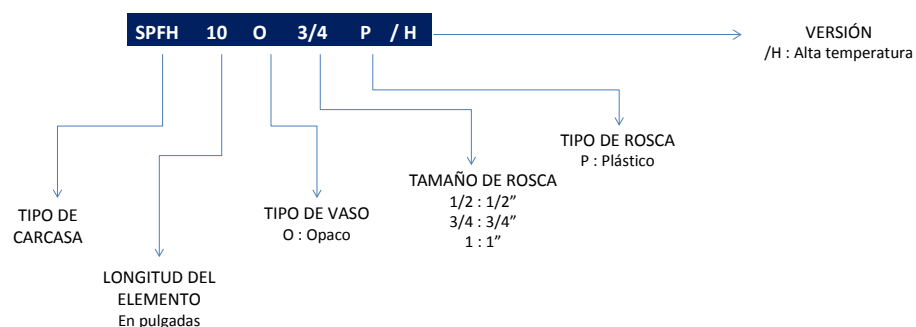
SPFH 10 O 3/4 P / H

VERSIÓN
/H : Alta temperatura

TIPO DE ROSCA
P : Plástico

TAMAÑO DE ROSCA
1/2 : 1/2”
3/4 : 3/4”
1 : 1”

TIPO DE VASO
O : Opaco

TIPO DE CARCASA

LONGITUD DEL ELEMENTO
En pulgadas